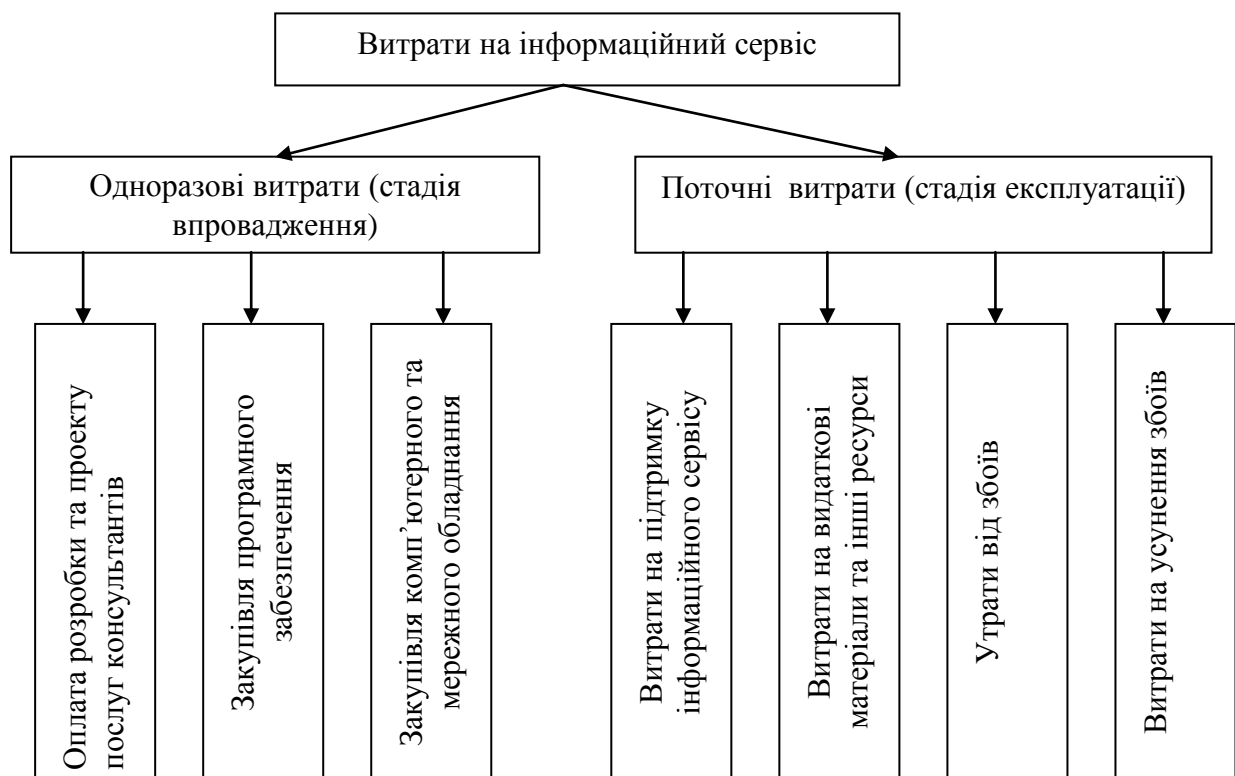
Витрати на інформаційний сервіс

Одноразові витрати (стадія впровадження)

Поточні витрати (стадія експлуатації)

Оплата розробки та проекту послуг консультантів

Закупівля програмного забезпечення

Закупівля комп'ютерного та мережного обладнання

Витрати на підтримку інформаційного сервісу

Витрати на видаткові матеріали та інші ресурси

Утрати від збоїв

Витрати на усунення збоїв